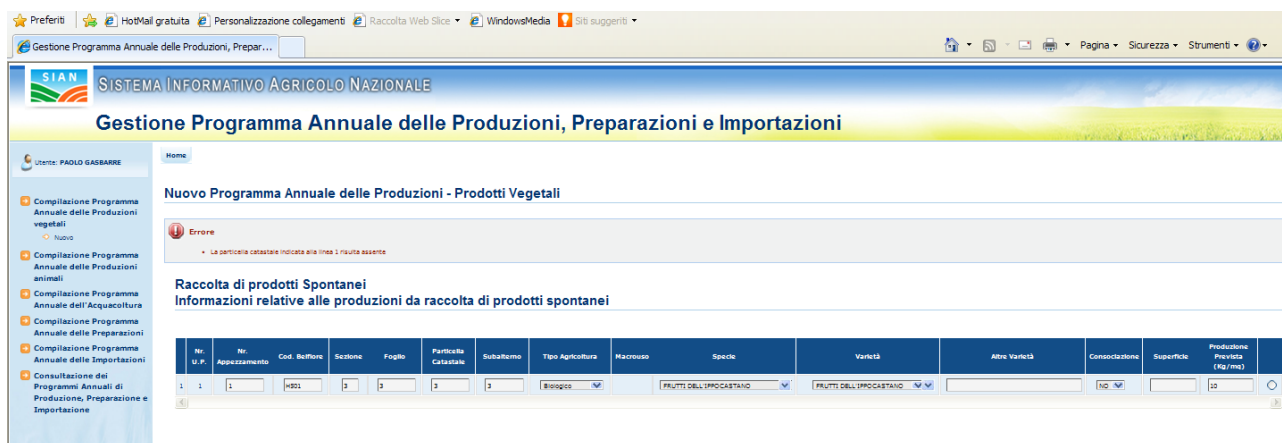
Preferiti | HotMail gratuita | Personalizzazione collegamenti | Raccolta Web Slice ▾ | WindowsMedia | Siti suggeriti ▾

Gestione Programma Annuale delle Produzioni, Prepar...

Pagina ▾ Sicurezza ▾ Strumenti ▾

SIAN

SISTEMA INFORMATIVO AGRICOLO NAZIONALE

Gestione Programma Annuale delle Produzioni, Preparazioni e Importazioni

Utente: PAOLO GASBARRE

Home

Compilazione Programma Annuale delle Produzioni vegetali

Nuovo

Compilazione Programma Annuale delle Produzioni animali

Compilazione Programma Annuale dell'Acquacoltura

Compilazione Programma Annuale delle Preparazioni

Compilazione Programma Annuale delle Importazioni

Consultazione dei Programmi Annuali di Produzione, Preparazione e Importazione

Nuovo Programma Annuale delle Produzioni - Prodotti Vegetali

Errore

• La particella catastale indicata alla linea 1 risulta assente

Raccolta di prodotti Spontanei
Informazioni relative alle produzioni da raccolta di prodotti spontanei

| | Nr. U.P. | Nr. Appezzamento | Cod. Belfiore | Sezione | Foglio | Particella Catastale | Subalterno | Tipo Agricoltura | Macrouso | Specie | Varietà | Altre Varietà | Consociazione | Superficie | Produzione Prevista (Kg/mq) | |
|---|---|---|---|---|---|---|---|---|---|---|---|---|---|---|---|---|
| 1 | 1 | 1 | H501 | 3 | 3 | 3 | 3 | Biologico | | FRUTTI DELL'IPPOCASTANO | FRUTTI DELL'IPPOCASTANO | | NO | | 10 | |